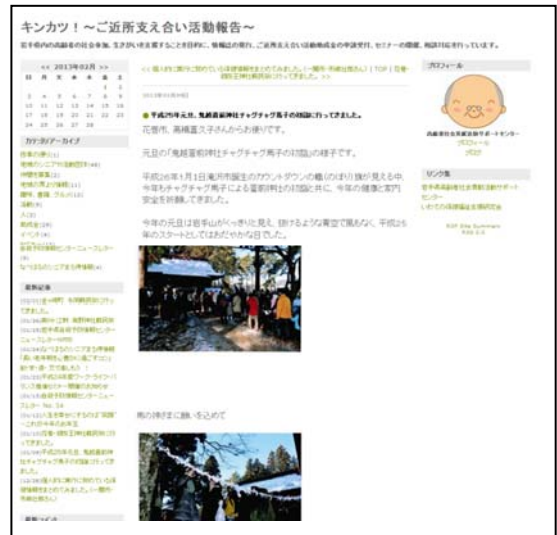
キンカツ！～ご近所支え合い活動報告～

岩手県内の高齢者の社会参加、生きがいを支援することを目的に、情報誌の発行、ご近所支え合い活動地域全の申請受付、セミナーの開催、相談対応を行っています。

<< 2013年02月 >>

| 日 | 月 | 火 | 水 | 木 | 金 | 土 |
|---|---|---|---|---|---|---|
| | | | | | 1 | 2 |
| 3 | 4 | 5 | 6 | 7 | 8 | 9 |
| 10 | 11 | 12 | 13 | 14 | 15 | 16 |
| 17 | 18 | 19 | 20 | 21 | 22 | 23 |
| 24 | 25 | 26 | 27 | 28 | | |

カテゴリアーカイブ

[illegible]

最新記事

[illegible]

最新コメント

<< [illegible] | TOP | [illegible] >>

2013年01月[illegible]日

平成25年元旦、鬼越蒼前神社チャグチャグ馬子の初詣に行ってきました。

花巻市、高橋直久子さんからお便りです。

元旦の「鬼越蒼前神社チャグチャグ馬子の初詣」の様子です。

平成26年1月1日滝沢村誕生のカウントダウンの幟ののぼり旗が見える中、今年もチャグチャグ馬子による蒼前神社の初詣と共に、今年の健康と家内安全を祈願してきました。

今年の元旦は岩手山がくっきりと見え、抜けるような青空で風もなく、平成25年のスタートとしてはおだやかな日でした。

馬の神さまに願いを込めて

プロフィール

高齢者社会貢献活動サポートセンター
プロフィール
ブログ

リンク集

岩手県高齢者社会貢献活動サポートセンター
いわて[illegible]

RSS Site Summary
RSS 2.0